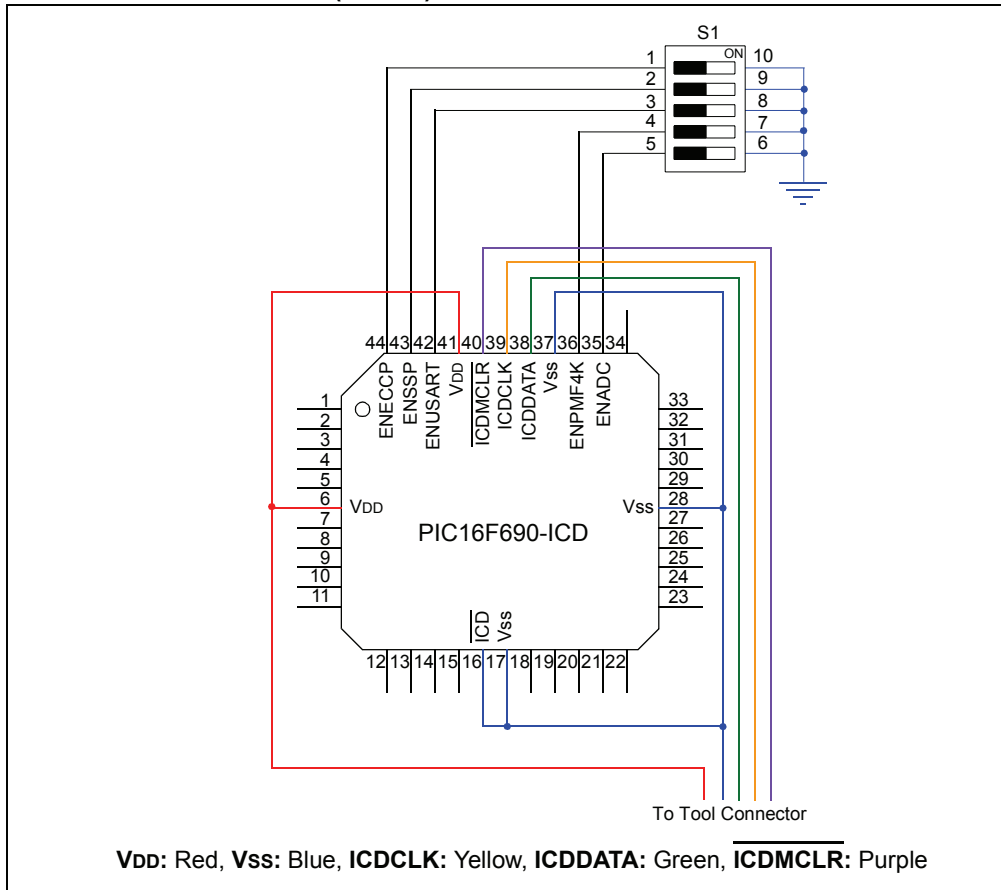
S1
ON
1 10
2 9
3 8
4 7
5 6

44 43 42 41 40 39 38 37 36 35 34
ENECCP ENSSP ENUSART $V_{DD}$ $\overline{ICDMCLR}$ ICDCLK ICDDATA Vss ENPMF4K ENADC

1
2
3
4
5
6 $V_{DD}$
7
8
9
10
11

PIC16F690-ICD

33
32
31
30
29
Vss 28
27
26
25
24
23

$\overline{ICD}$ Vss
12 13 14 15 16 17 18 19 20 21 22

To Tool Connector

**$V_{DD}$:** Red, **Vss:** Blue, **ICDCLK:** Yellow, **ICDDATA:** Green, **$\overline{ICDMCLR}$:** Purple